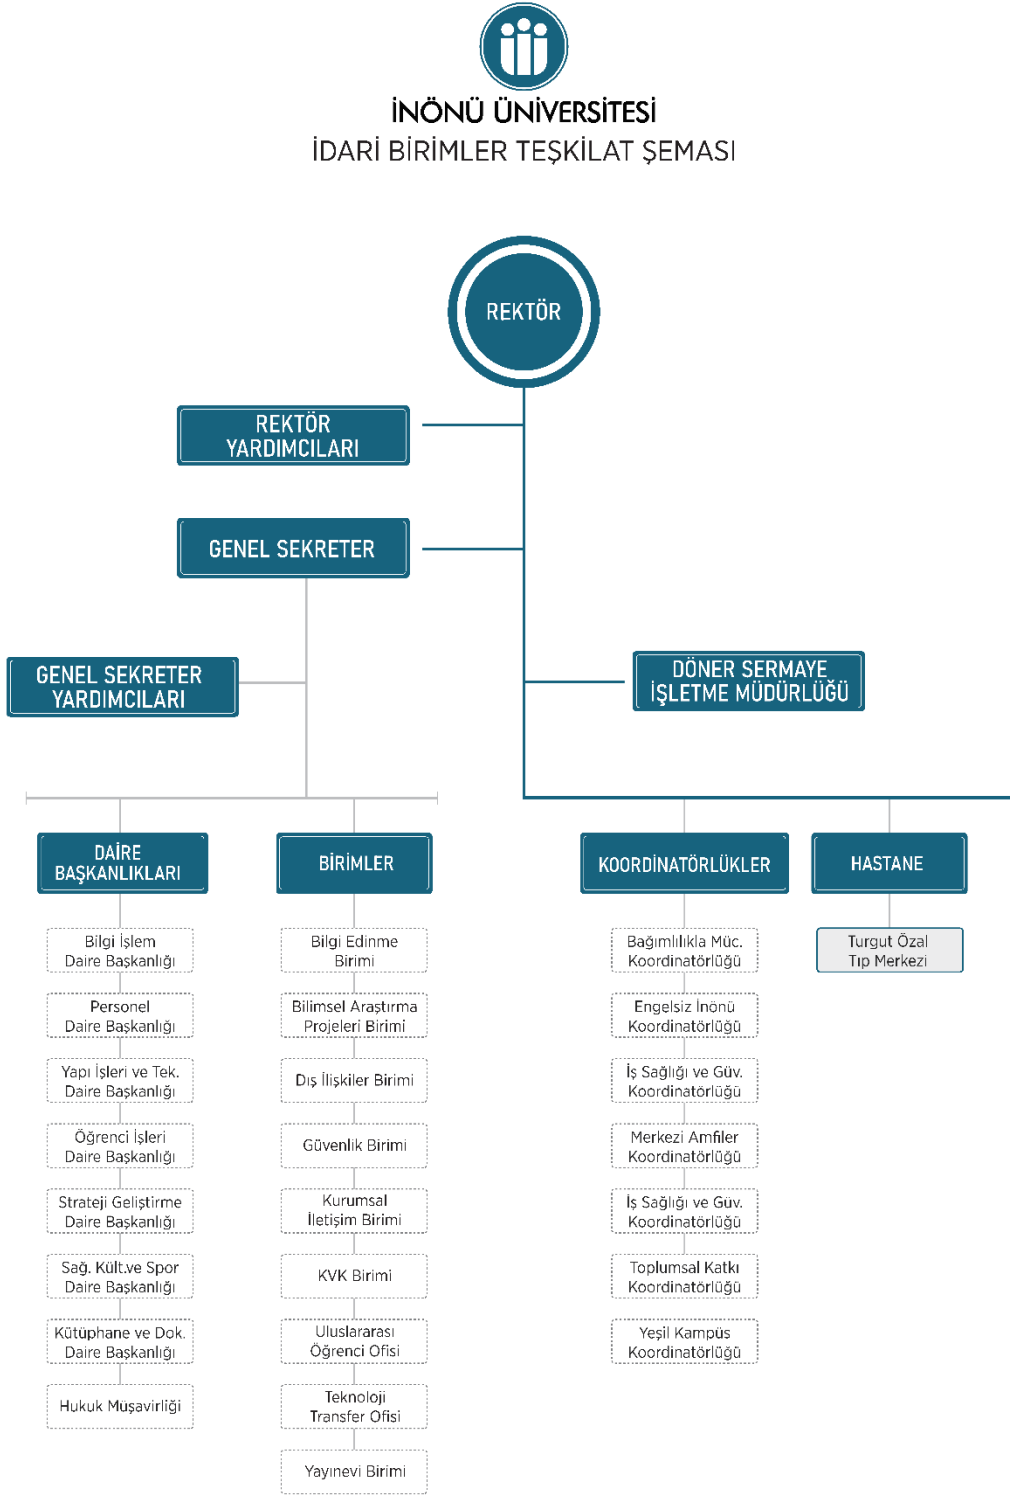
İNÖNÜ ÜNİVERSİTESİ
İDARİ BİRİMLER TEŞKİLAT ŞEMASI

REKTÖR

REKTÖR YARDIMCILARI

GENEL SEKRETER

GENEL SEKRETER YARDIMCILARI

DÖNER SERMAYE İŞLETME MÜDÜRLÜĞÜ

DAİRE BAŞKANLIKLARI

Bilgi İşlem Daire Başkanlığı

Personel Daire Başkanlığı

Yapı İşleri ve Tek. Daire Başkanlığı

Öğrenci İşleri Daire Başkanlığı

Strateji Geliştirme Daire Başkanlığı

Sağ. Kült.ve Spor Daire Başkanlığı

Kütüphane ve Dok. Daire Başkanlığı

Hukuk Muşavirliği

BİRİMLER

Bilgi Edinme Birimi

Bilimsel Araştırma Projeleri Birimi

Dış İlişkiler Birimi

Güvenlik Birimi

Kurumsal İletişim Birimi

KVK Birimi

Uluslararası Öğrenci Ofisi

Teknoloji Transfer Ofisi

Yayınevi Birimi

KOORDİNATÖRLÜKLER

Bağımlılıkla Müc. Koordinatörlüğü

Engelsiz İnönü Koordinatörlüğü

İş Sağlığı ve Güv. Koordinatörlüğü

Merkezi Amfiler Koordinatörlüğü

İş Sağlığı ve Güv. Koordinatörlüğü

Toplumsal Katkı Koordinatörlüğü

Yeşil Kampüs Koordinatörlüğü

HASTANE

Turgut Özal Tıp Merkezi